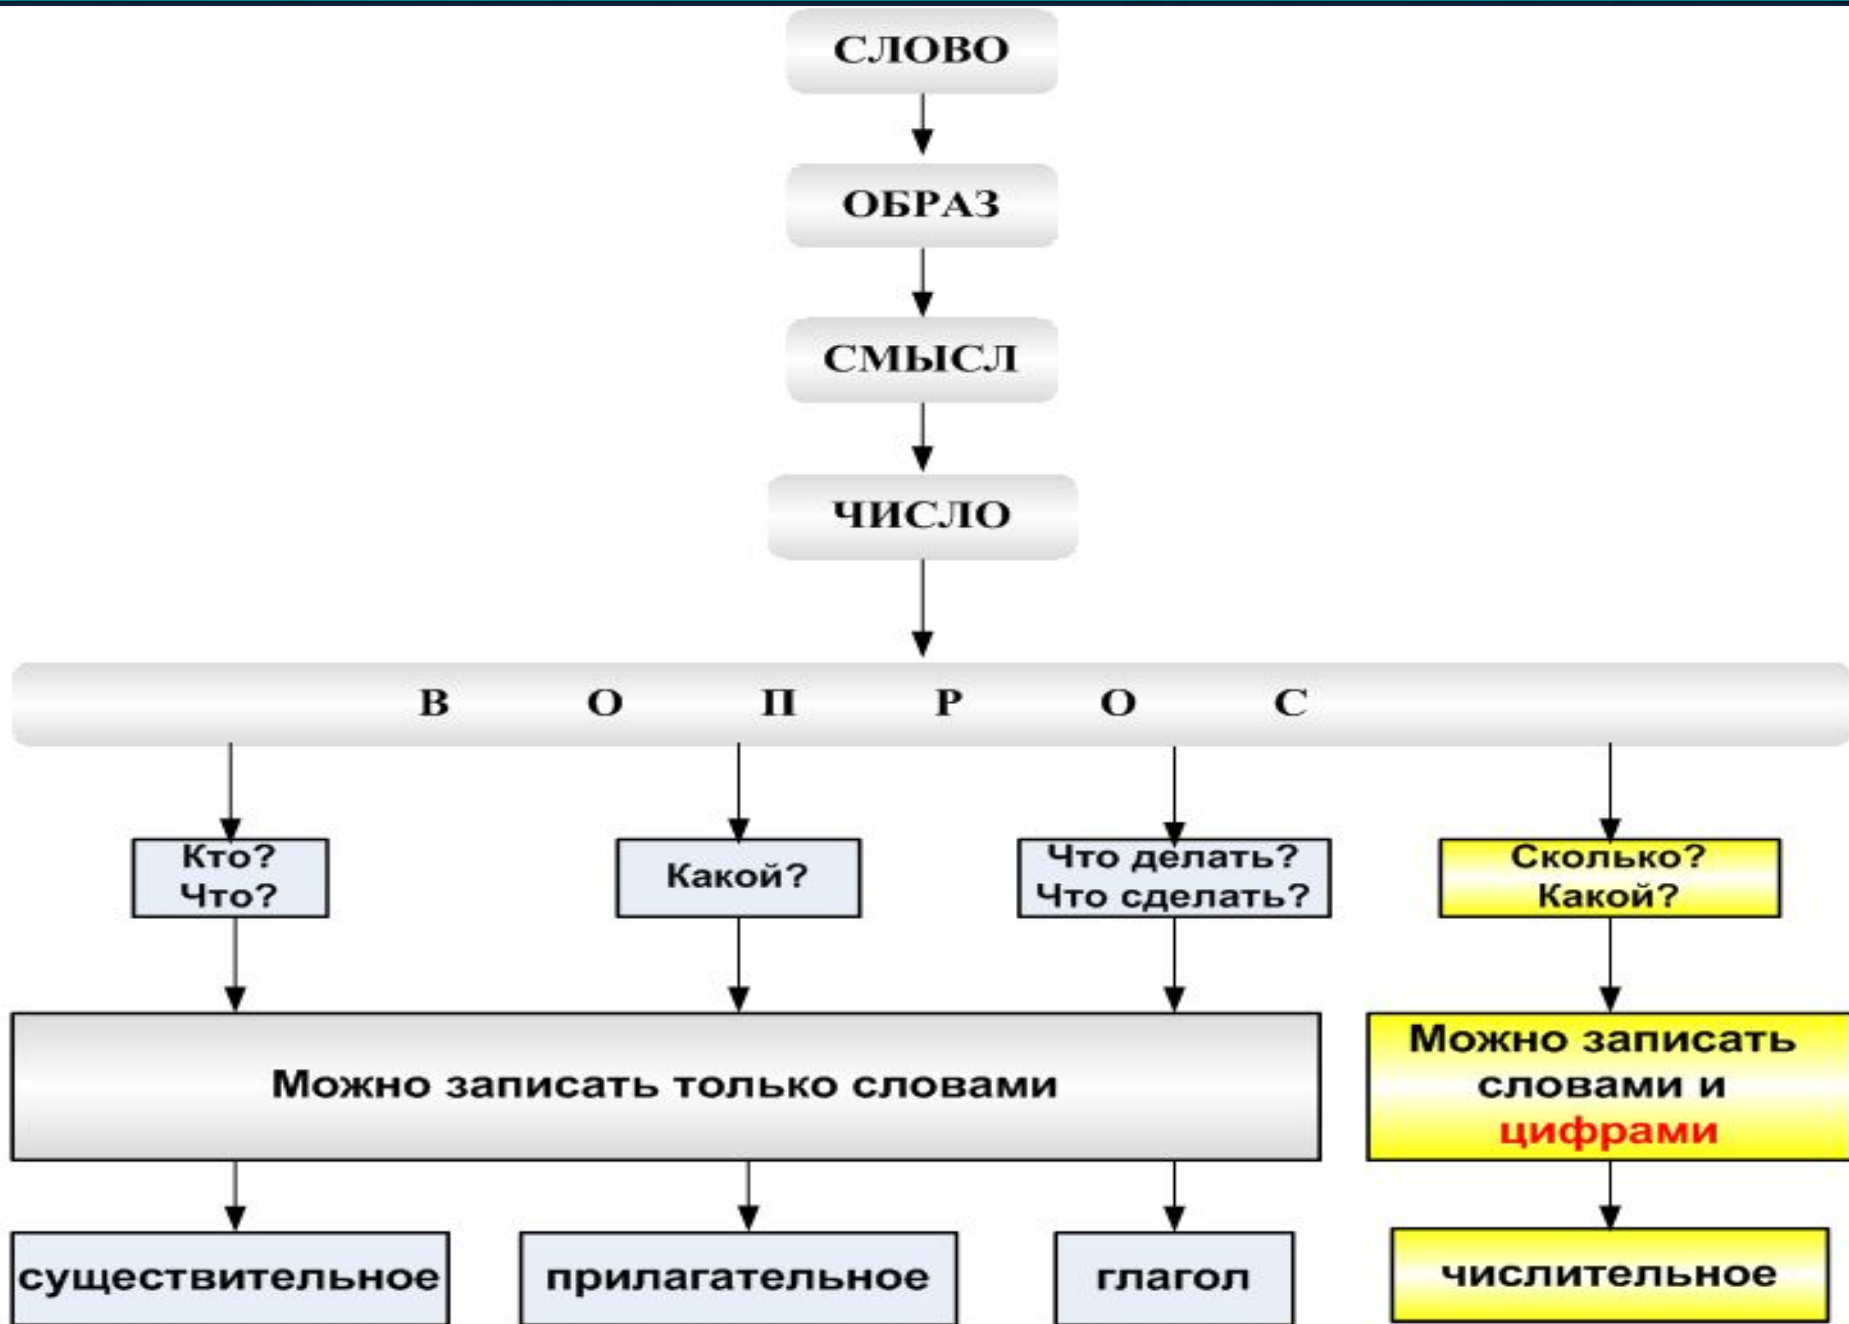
СЛОВО

ОБРАЗ

СМЫСЛ

ЧИСЛО

В О П Р О С

Кто?
Что?

Какой?

Что делать?
Что сделать?

Сколько?
Какой?

Можно записать только словами

Можно записать словами и цифрами

существительное

прилагательное

глагол

числительное